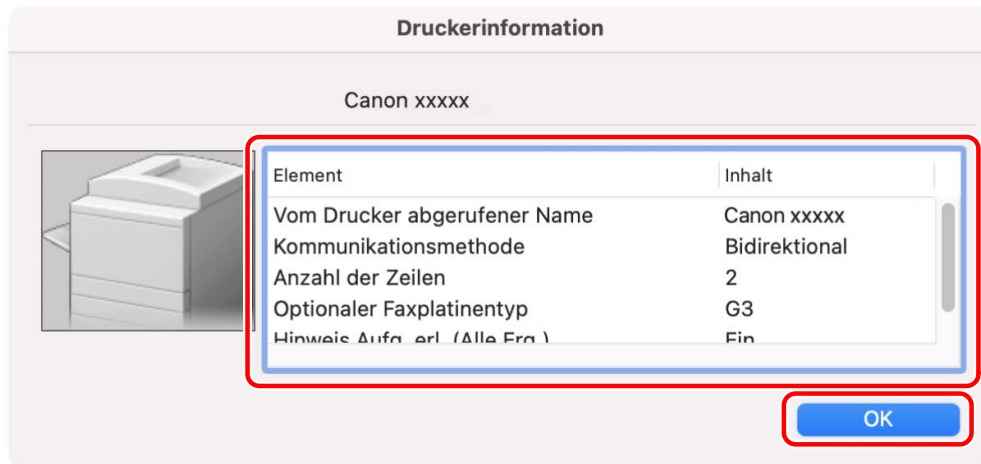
Druckerinformation

Canon xxxxx

| Element | Inhalt |
|---|---|
| Vom Drucker abgerufener Name | Canon xxxxx |
| Kommunikationsmethode | Bidirektional |
| Anzahl der Zeilen | 2 |
| Optionaler Faxplatinentyp | G3 |
| Hinweis Aufg. erl. (Alle Frg.) | Ein |

OK